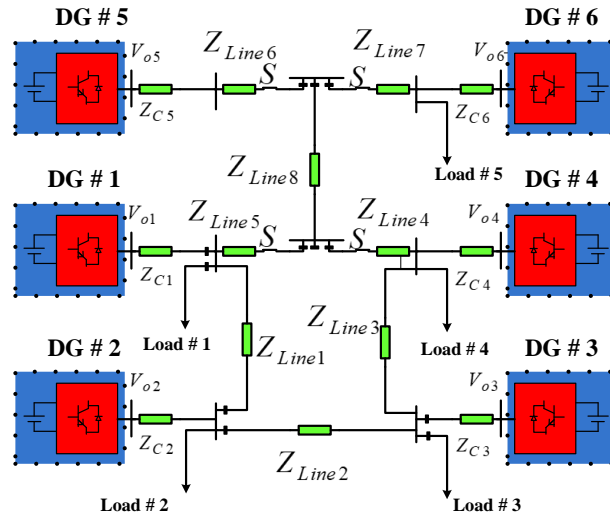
DG # 5

$V_{o5}$

$Z_{Line6}$

$S$

$Z_{Line7}$

$S$

$V_{o6}$

DG # 6

$Z_{C5}$

$Z_{C6}$

$Z_{Line8}$

Load # 5

DG # 1

$V_{o1}$

$Z_{Line5}$

$S$

$Z_{Line4}$

$S$

$V_{o4}$

DG # 4

$Z_{C1}$

$Z_{C4}$

$Z_{Line3}$

Load # 1

$Z_{Line1}$

Load # 4

DG # 2

DG # 3

$V_{o2}$

$V_{o3}$

$Z_{C2}$

$Z_{C3}$

$Z_{Line2}$

Load # 2

Load # 3